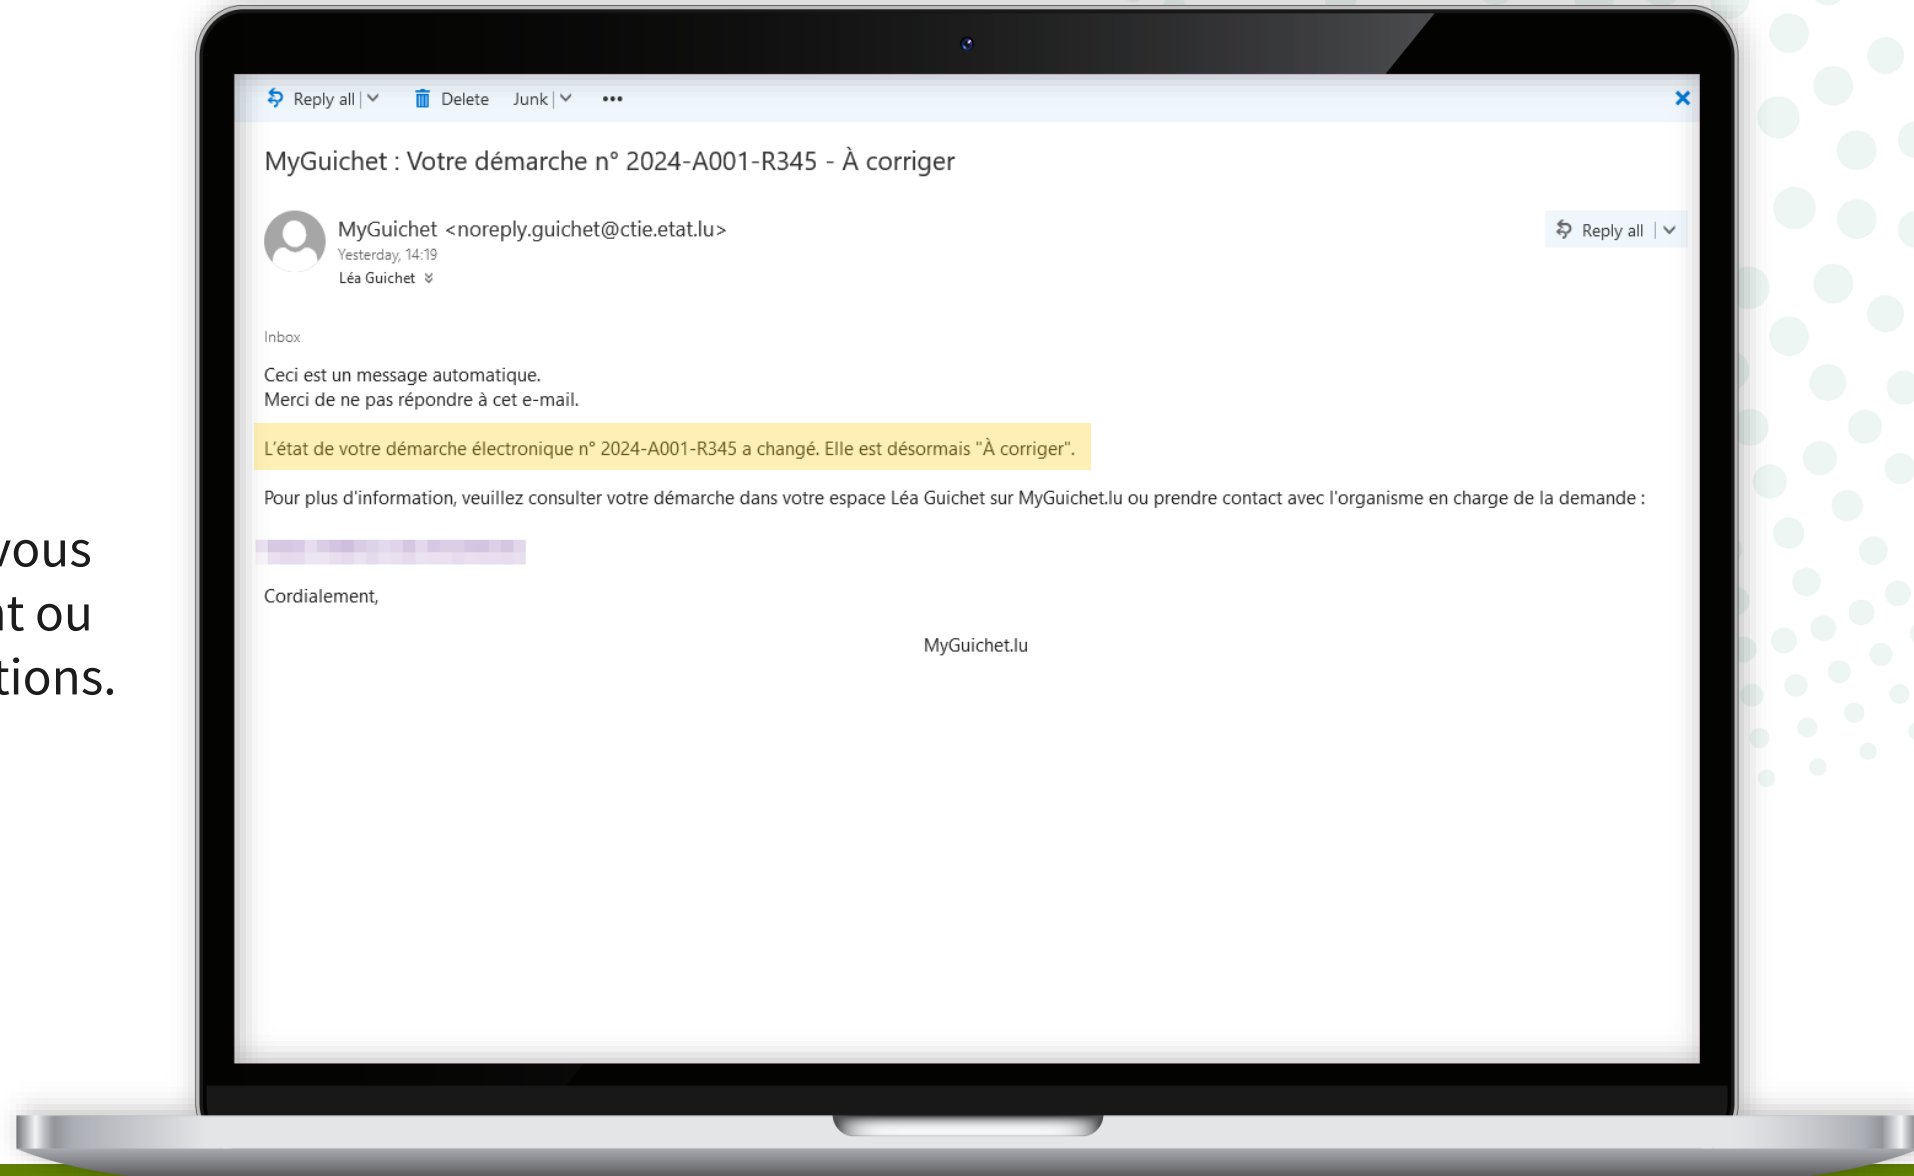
vous
t ou
tions.

Reply all | Delete Junk | •••

MyGuichet : Votre démarche n° 2024-A001-R345 - À corriger

MyGuichet <noreply.guichet@ctie.etat.lu>
Yesterday, 14:19
Léa Guichet

Reply all |

Inbox

Ceci est un message automatique.
Merci de ne pas répondre à cet e-mail.

L'état de votre démarche électronique n° 2024-A001-R345 a changé. Elle est désormais "À corriger".

Pour plus d'information, veuillez consulter votre démarche dans votre espace Léa Guichet sur MyGuichet.lu ou prendre contact avec l'organisme en charge de la demande :

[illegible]

Cordialement,

MyGuichet.lu